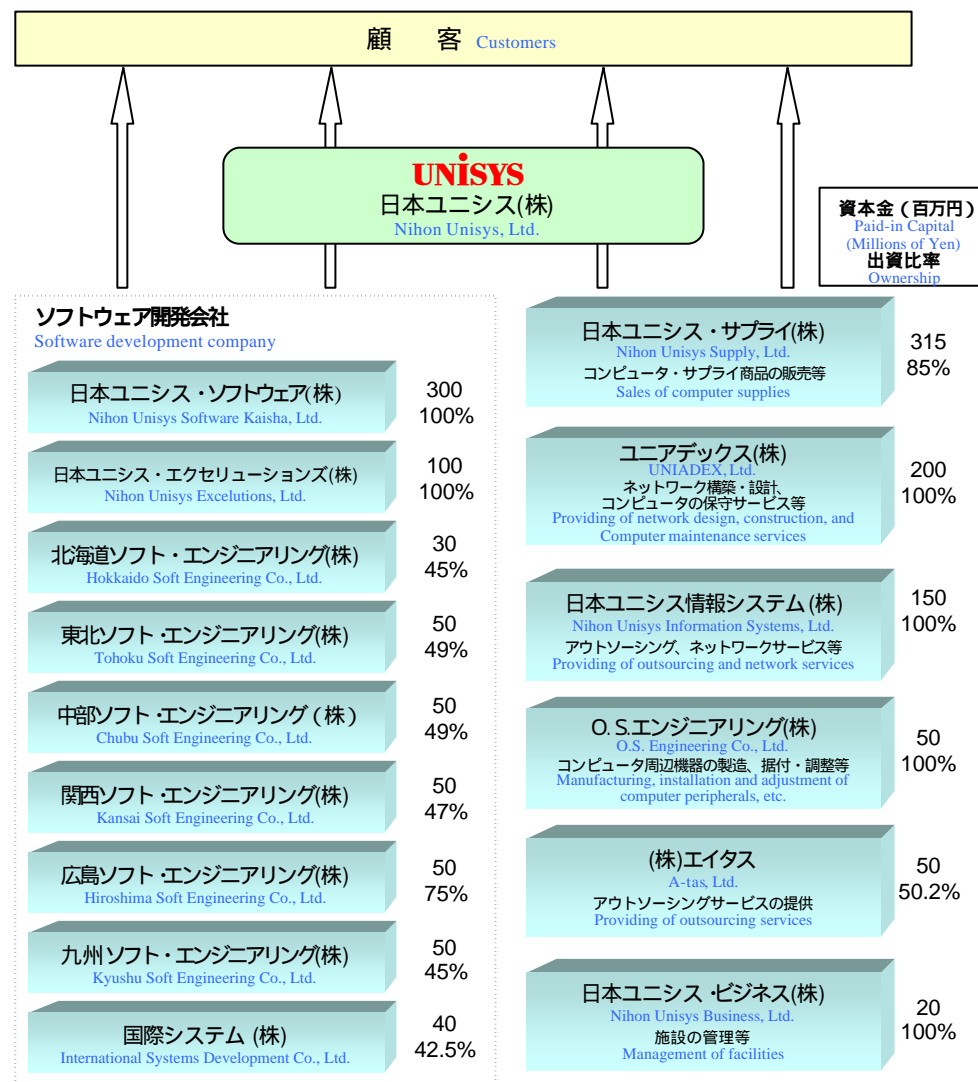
顧　客 Customers

UNISYS
日本ユニシス(株)
Nihon Unisys, Ltd.

資本金（百万円）
Paid-in Capital (Millions of Yen)
出資比率
Ownership

ソフトウェア開発会社
Software development company

日本ユニシス・ソフトウェア(株)
Nihon Unisys Software Kaisha, Ltd.
300
100%

日本ユニシス・エクセリューションズ(株)
Nihon Unisys Excelutions, Ltd.
100
100%

北海道ソフト・エンジニアリング(株)
Hokkaido Soft Engineering Co., Ltd.
30
45%

東北ソフト・エンジニアリング(株)
Tohoku Soft Engineering Co., Ltd.
50
49%

中部ソフト・エンジニアリング（株）
Chubu Soft Engineering Co., Ltd.
50
49%

関西ソフト・エンジニアリング(株)
Kansai Soft Engineering Co., Ltd.
50
47%

広島ソフト・エンジニアリング(株)
Hiroshima Soft Engineering Co., Ltd.
50
75%

九州ソフト・エンジニアリング(株)
Kyushu Soft Engineering Co., Ltd.
50
45%

国際システム (株)
International Systems Development Co., Ltd.
40
42.5%

日本ユニシス・サプライ(株)
Nihon Unisys Supply, Ltd.
コンピュータ・サプライ商品の販売等
Sales of computer supplies
315
85%

ユニアデックス(株)
UNIADEX, Ltd.
ネットワーク構築・設計、コンピュータの保守サービス等
Providing of network design, construction, and Computer maintenance services
200
100%

日本ユニシス情報システム (株)
Nihon Unisys Information Systems, Ltd.
アウトソーシング、ネットワークサービス等
Providing of outsourcing and network services
150
100%

O. S.エンジニアリング(株)
O.S. Engineering Co., Ltd.
コンピュータ周辺機器の製造、据付・調整等
Manufacturing, installation and adjustment of computer peripherals, etc.
50
100%

(株)エイタス
A-tas, Ltd.
アウトソーシングサービスの提供
Providing of outsourcing services
50
50.2%

日本ユニシス・ビジネス(株)
Nihon Unisys Business, Ltd.
施設の管理等
Management of facilities
20
100%